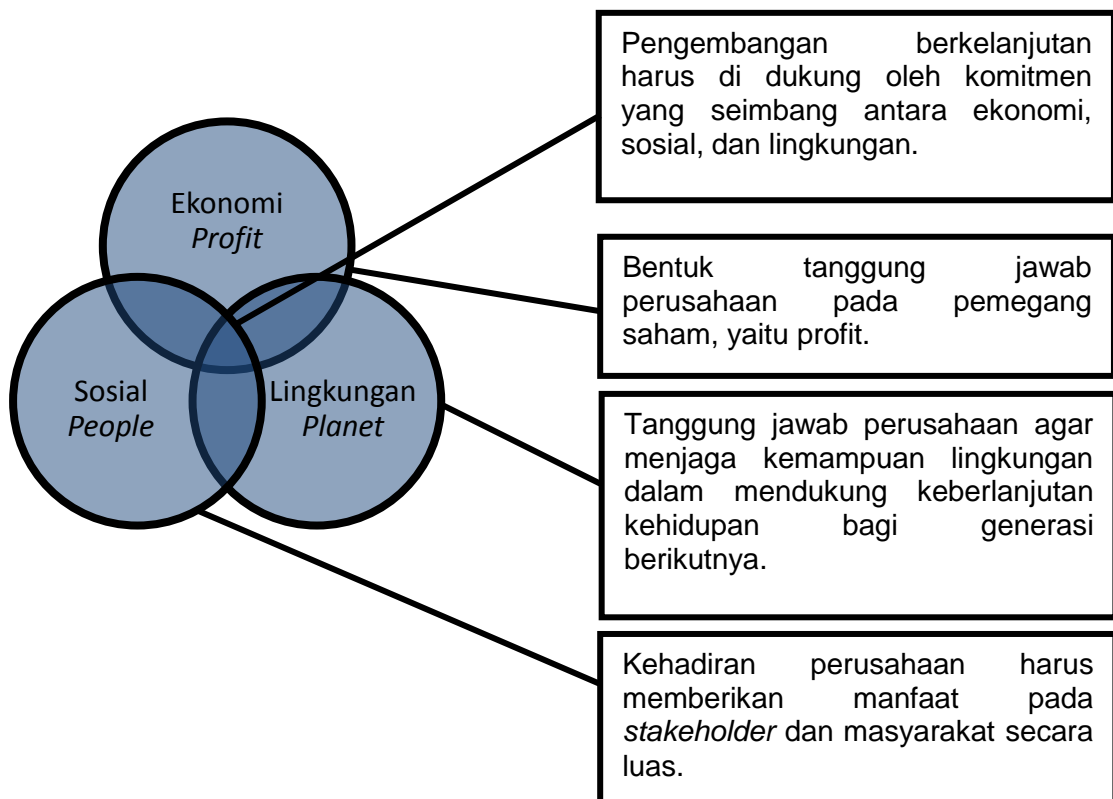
Ekonomi
Profit

Sosial
People

Lingkungan
Planet

Pengembangan berkelanjutan harus di dukung oleh komitmen yang seimbang antara ekonomi, sosial, dan lingkungan.

Bentuk tanggung jawab perusahaan pada pemegang saham, yaitu profit.

Tanggung jawab perusahaan agar menjaga kemampuan lingkungan dalam mendukung keberlanjutan kehidupan bagi generasi berikutnya.

Kehadiran perusahaan harus memberikan manfaat pada stakeholder dan masyarakat secara luas.